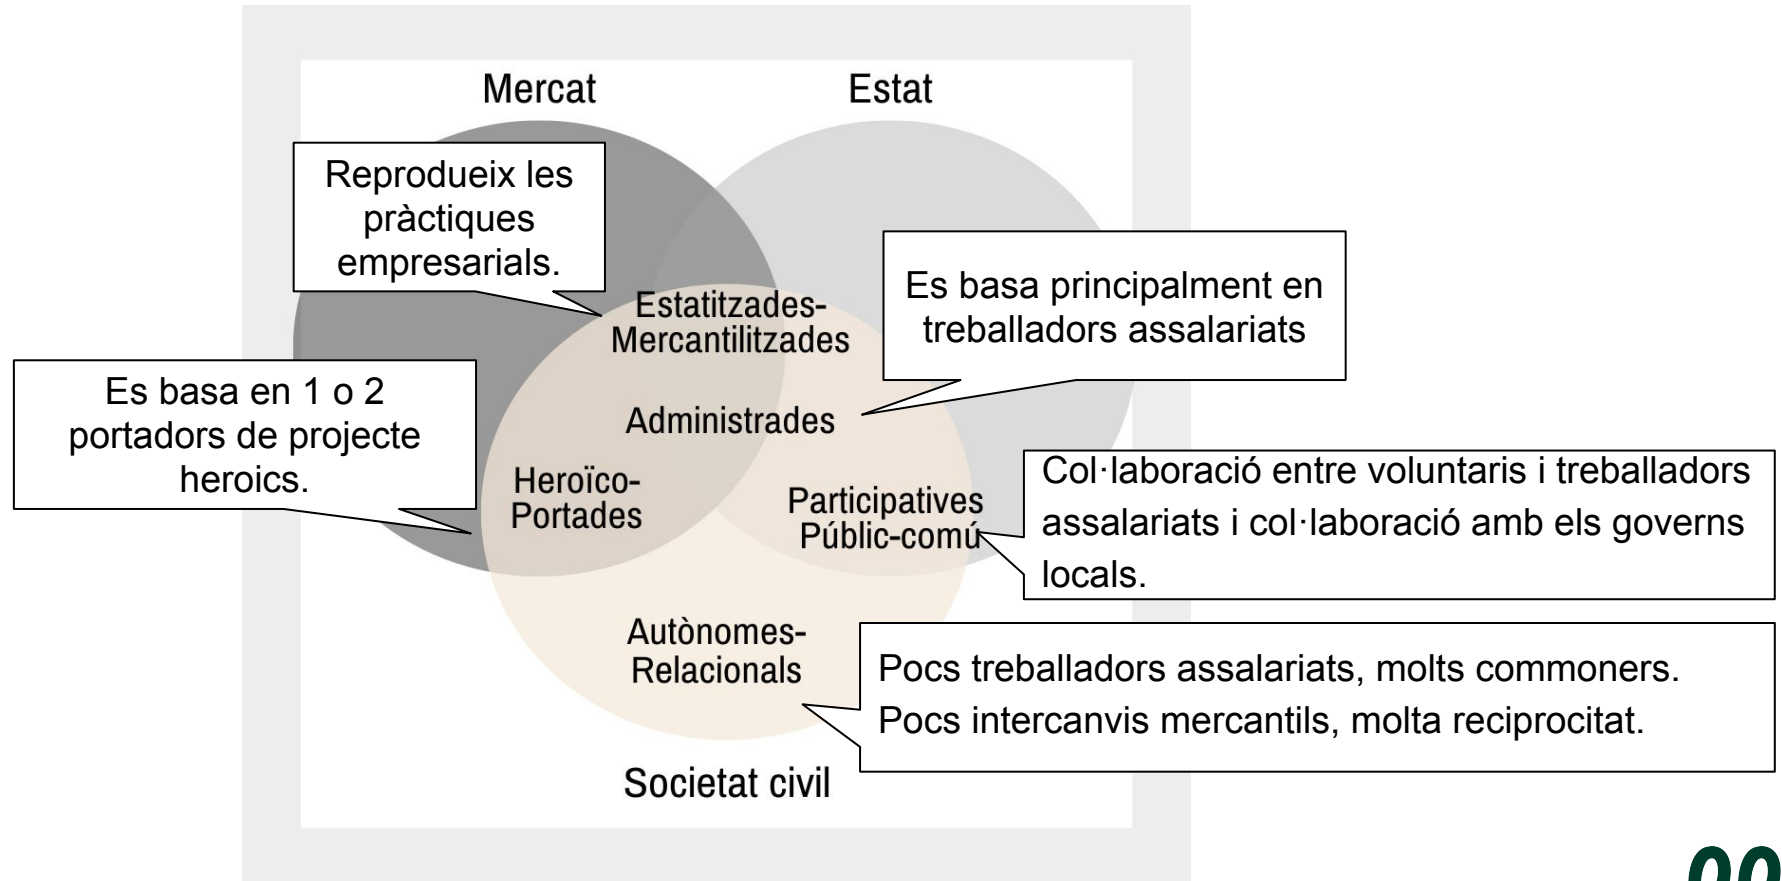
Mercat

Estat

Reprodueix les pràctiques empresarials.

Estatitzades-Mercantilitzades

Es basa principalment en treballadors assalariats

Es basa en 1 o 2 portadors de projecte heroics.

Administrades

Heroïco-Portades

Participatives Públic-comú

Col·laboració entre voluntaris i treballadors assalariats i col·laboració amb els governs locals.

Autònomes-Relacionals

Pocs treballadors assalariats, molts commoners.
Pocs intercanvis mercantils, molta reciprocitat.

Societat civil

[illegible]